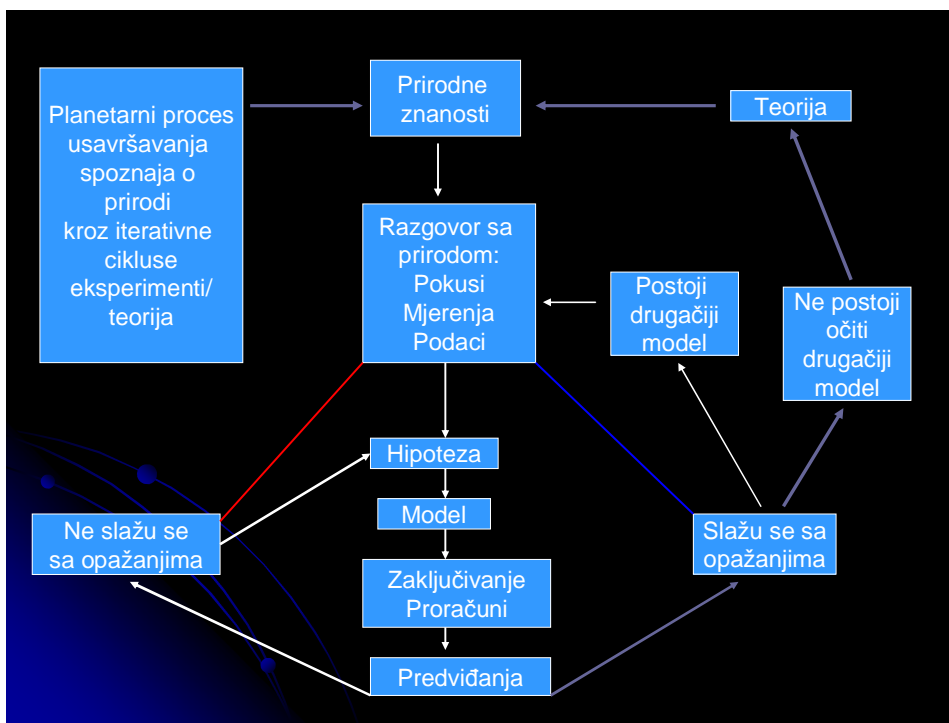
Planetarni proces usavršavanja spoznaja o prirodi kroz iterativne cikluse eksperimenti/ teorija

Prirodne znanosti

Teorija

Razgovor sa prirodom: Pokusi Mjerenja Podaci

Postoji drugačiji model

Ne postoji očiti drugačiji model

Hipoteza

Model

Zaključivanje Proračuni

Predviđanja

Ne slažu se sa opažanjima

Slažu se sa opažanjima